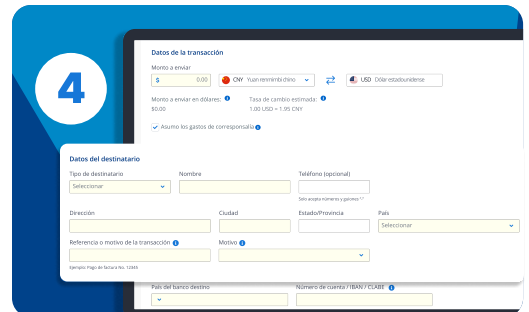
4

Datos de la transacción

Monto a enviar

$ 0.00

CNY Yuan renminbi chino

USD Dólar estadounidense

Monto a enviar en dólares:

$0.00

Tasa de cambio estimada:

1.00 USD = 1.95 CNY

Asumo los gastos de corresponsalía

Datos del destinatario

Tipo de destinatario

Seleccionar

Nombre

Teléfono (opcional)

Solo acepta números y guiones "-"

Dirección

Ciudad

Estado/Provincia

País

Seleccionar

Referencia o motivo de la transacción

Ejemplo: Pago de factura No. 12345

Motivo

País del banco destino

Número de cuenta / IBAN / CLABE